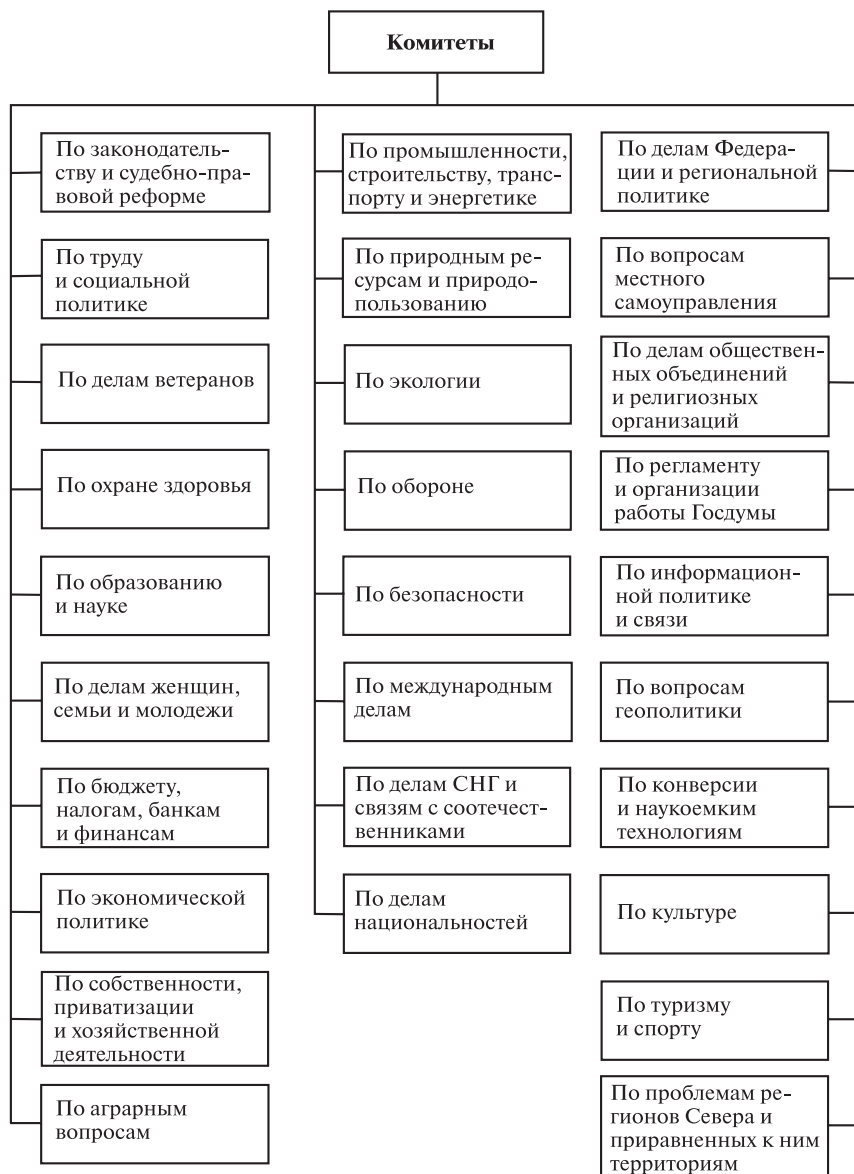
Комитеты

По законодательству и судебно-правовой реформе

По труду и социальной политике

По делам ветеранов

По охране здоровья

По образованию и науке

По делам женщин, семьи и молодежи

По бюджету, налогам, банкам и финансам

По экономической политике

По собственности, приватизации и хозяйственной деятельности

По аграрным вопросам

По промышленности, строительству, транспорту и энергетике

По природным ресурсам и природопользованию

По экологии

По обороне

По безопасности

По международным делам

По делам СНГ и связям с соотечественниками

По делам национальностей

По делам Федерации и региональной политике

По вопросам местного самоуправления

По делам общественных объединений и религиозных организаций

По регламенту и организации работы Госдумы

По информационной политике и связи

По вопросам геополитики

По конверсии и наукоемким технологиям

По культуре

По туризму и спорту

По проблемам регионов Севера и приравненных к ним территориям